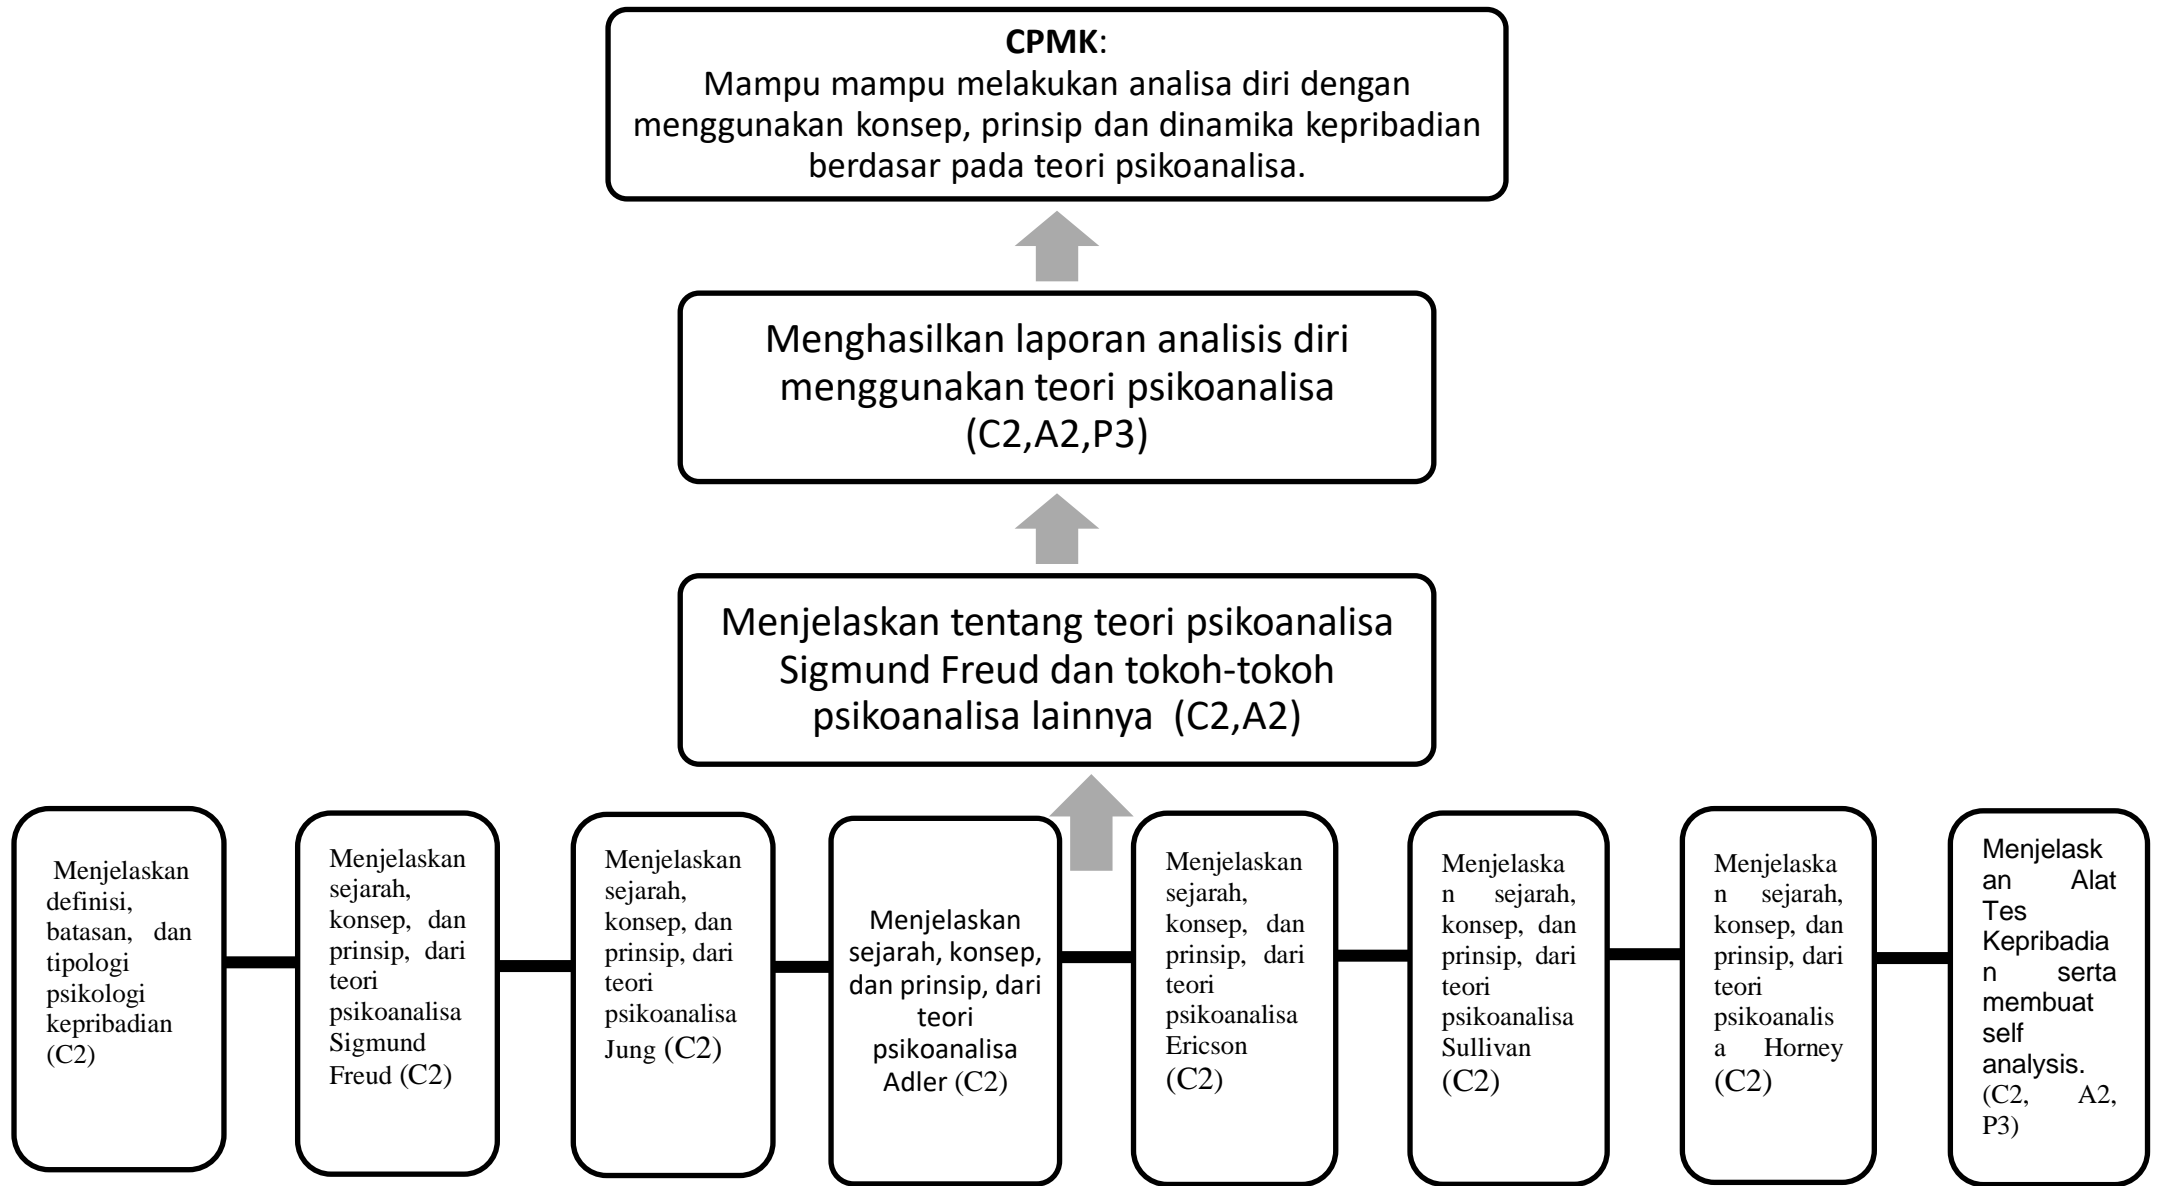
CPMK:
Mampu mampu melakukan analisa diri dengan menggunakan konsep, prinsip dan dinamika kepribadian berdasar pada teori psikoanalisa.

Menghasilkan laporan analisis diri menggunakan teori psikoanalisa (C2,A2,P3)

Menjelaskan tentang teori psikoanalisa Sigmund Freud dan tokoh-tokoh psikoanalisa lainnya (C2,A2)

Menjelaskan definisi, batasan, dan tipologi psikologi kepribadian (C2)

Menjelaskan sejarah, konsep, dan prinsip, dari teori psikoanalisa Sigmund Freud (C2)

Menjelaskan sejarah, konsep, dan prinsip, dari teori psikoanalisa Jung (C2)

Menjelaskan sejarah, konsep, dan prinsip, dari teori psikoanalisa Adler (C2)

Menjelaskan sejarah, konsep, dan prinsip, dari teori psikoanalisa Ericson (C2)

Menjelaskan sejarah, konsep, dan prinsip, dari teori psikoanalisa Sullivan (C2)

Menjelaskan sejarah, konsep, dan prinsip, dari teori psikoanalisa Horney (C2)

Menjelaskan Alat Tes Kepribadian serta membuat self analysis. (C2, A2, P3)